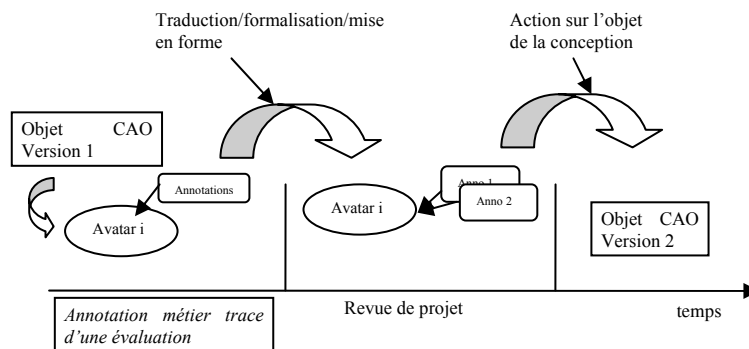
Traduction/formalisation/mise en forme

Action sur l'objet de la conception

Objet CAO Version 1

Annotations

Avatar i

Anno 1

Anno 2

Avatar i

Objet CAO Version 2

Annotation métier trace d'une évaluation

Revue de projet

temps